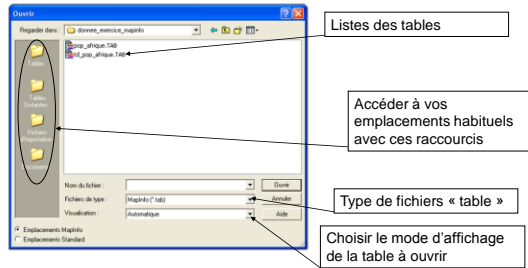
Ouvrir

Regarder dans : donnee_exercice_mapinfo

pop_afrique.TAB
nd_pop_afrique.TAB

Tables

Tables Distantes

Fichiers d'importation

Espaces

Nom du fichier :

Fichiers de type : MapInfo (*.tab)

Visualisation : Automatique

Ouvrir

Annuler

Aide

Emplacements MapInfo

Emplacements Standard

Listes des tables

Accéder à vos emplacements habituels avec ces raccourcis

Type de fichiers « table »

Choisir le mode d'affichage de la table à ouvrir